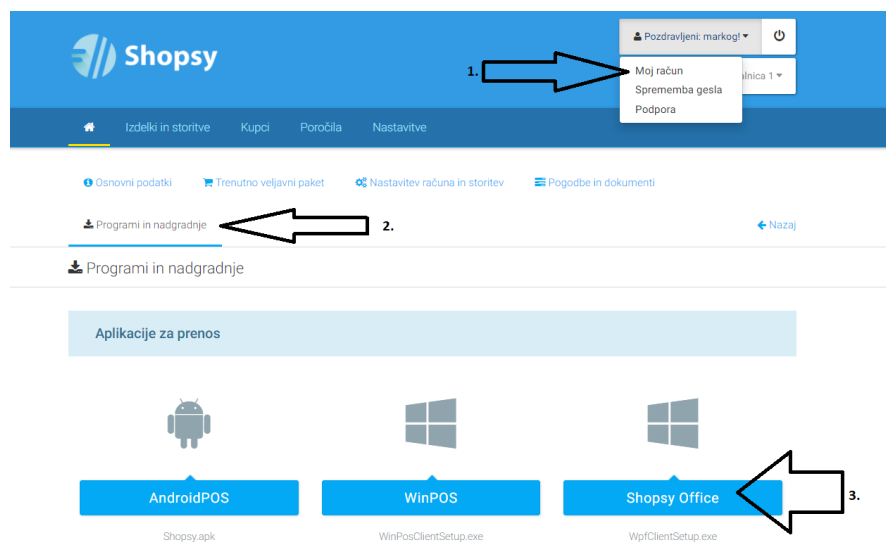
Shopsy

Pozdravljeni: markog!

Moj račun
Sprememba gesla
Podpora

1.

alnica 1

Izdelki in storitve
Kupci
Poročila
Nastavitve

Osnovni podatki
Trenutno veljavni paket
Nastavitev računa in storitev
Pogodbe in dokumenti

Programi in nadgradnje

2.

Nazaj

Programi in nadgradnje

Aplikacije za prenos

AndroidPOS
Shopsy.apk

WinPOS
WinPosClientSetup.exe

Shopsy Office
WpfClientSetup.exe

3.